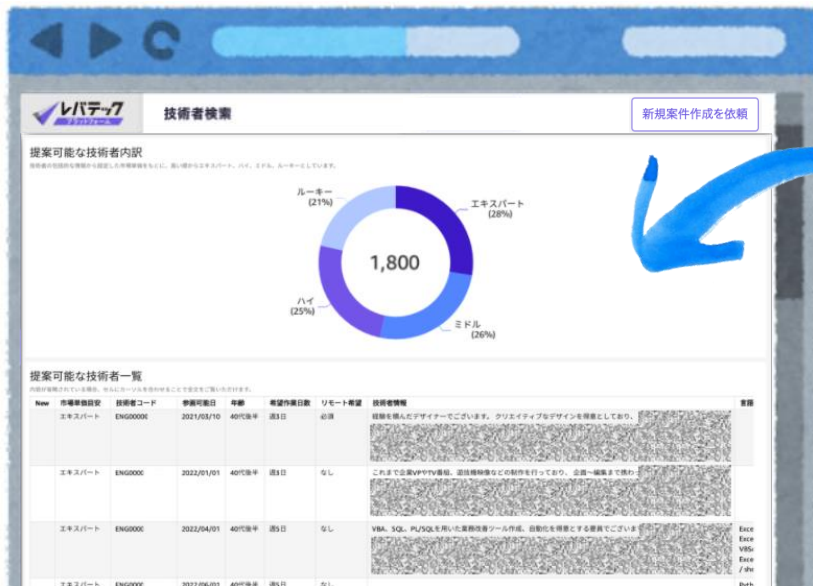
レバテック プラットフォーム

技術者検索

新規案件作成を依頼

提案可能な技術者内訳

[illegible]

ルーキー (21%)

エキスパート (28%)

1,800

ハイ (25%)

ミドル (26%)

提案可能な技術者一覧

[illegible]

| New | 市場単価目安 | 技術者コード | 参画可能日 | 年齢 | 希望作業日数 | リモート希望 | 技術者情報 | 言語 |
|---|---|---|---|---|---|---|---|---|
| | エキスパート | ENG0000 | 2021/03/10 | 40代後半 | 週3日 | 必須 | 経験を積んだデザイナーでございます。クリエイティブなデザインを得意としており、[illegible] | |
| | エキスパート | ENG0000 | 2022/01/01 | 40代後半 | 週3日 | なし | これまで企業VPやTV番組、退技精映像などの制作を行っており、企画～編集まで携わ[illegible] | |
| | エキスパート | ENG0000 | 2022/04/01 | 40代後半 | 週5日 | なし | VBA、SQL、PL/SQLを用いた業務改善ツール作成、自動化を得意とする要員でございま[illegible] | Exce Exce VBA Exce / sh |
| | エキスパート | ENG0000 | 2022/06/01 | 40代後半 | 週5日 | なし | | Pyth |